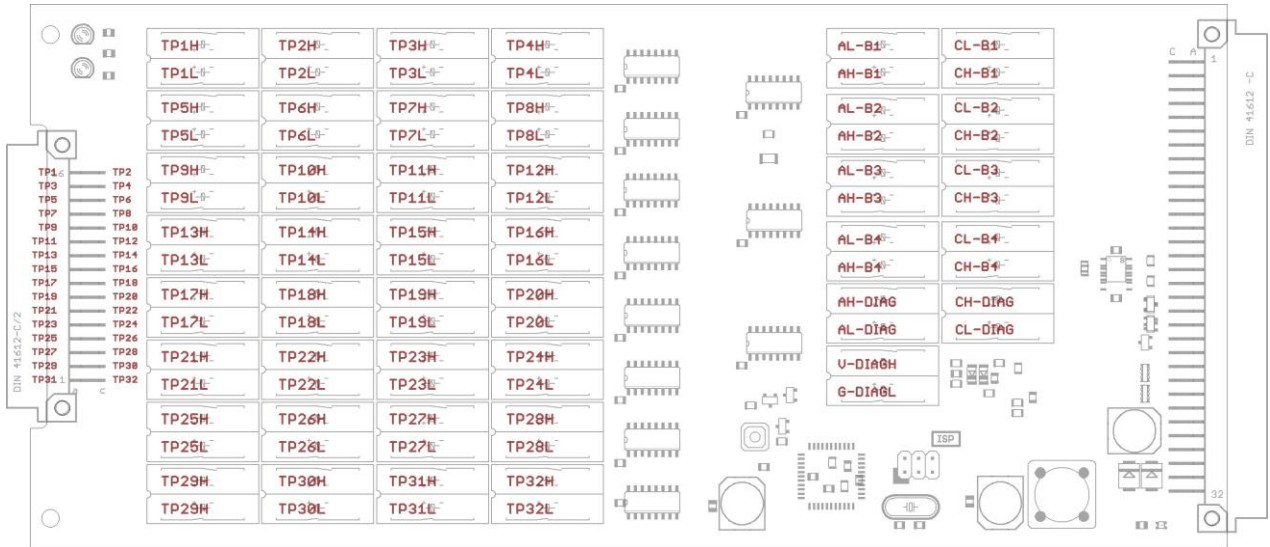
TP1H TP2H TP3H TP4H
TP1L TP2L TP3L TP4L
TP5H TP6H TP7H TP8H
TP5L TP6L TP7L TP8L
TP9H TP10H TP11H TP12H
TP9L TP10L TP11L TP12L
TP13H TP14H TP15H TP16H
TP13L TP14L TP15L TP16L
TP17H TP18H TP19H TP20H
TP17L TP18L TP19L TP20L
TP21H TP22H TP23H TP24H
TP21L TP22L TP23L TP24L
TP25H TP26H TP27H TP28H
TP25L TP26L TP27L TP28L
TP29H TP30H TP31H TP32H
TP29H TP30L TP31L TP32L

AL-B1 CL-B1
AH-B1 CH-B1
AL-B2 CL-B2
AH-B2 CH-B2
AL-B3 CL-B3
AH-B3 CH-B3
AL-B4 CL-B4
AH-B4 CH-B4
AH-DIAG CH-DIAG
AL-DIAG CL-DIAG
V-DIAGH
G-DIAGL

ISP

TP1 TP2
TP3 TP4
TP5 TP6
TP7 TP8
TP9 TP10
TP11 TP12
TP13 TP14
TP15 TP16
TP17 TP18
TP19 TP20
TP21 TP22
TP23 TP24
TP25 TP26
TP27 TP28
TP29 TP30
TP31 TP32

DIN 41612-C/2

C A 1
32
DIN 41612 -C